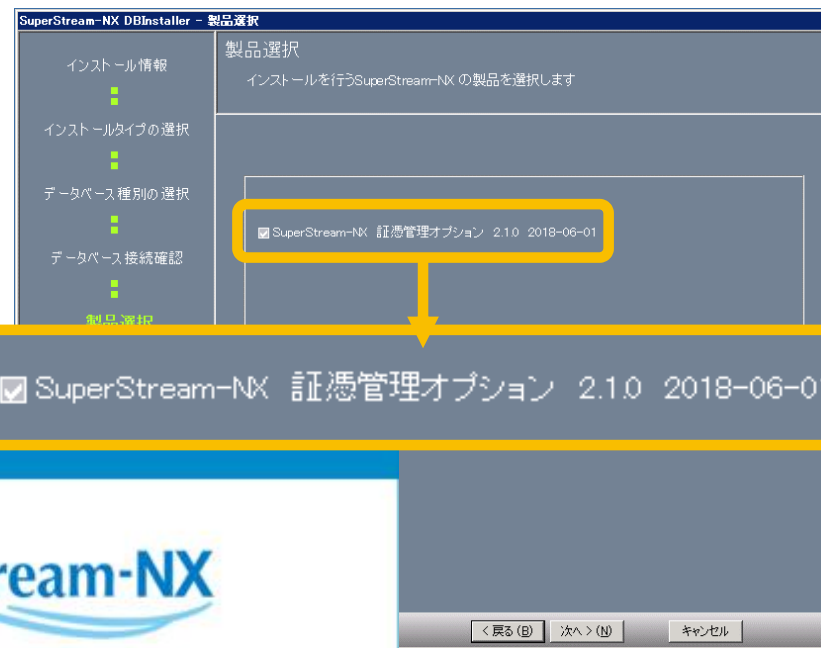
SuperStream-NX DBInstaller - 製品選択

インストール情報

インストールタイプの選択

データベース種別の選択

データベース接続確認

製品選択

製品選択

インストールを行うSuperStream-NX の製品を選択します

SuperStream-NX 証憑管理オプション 2.1.0 2018-06-01

SuperStream-NX 証憑管理オプション 2.1.0 2018-06-0

ream-NX

< 戻る(B)

次へ > (N)

キャンセル